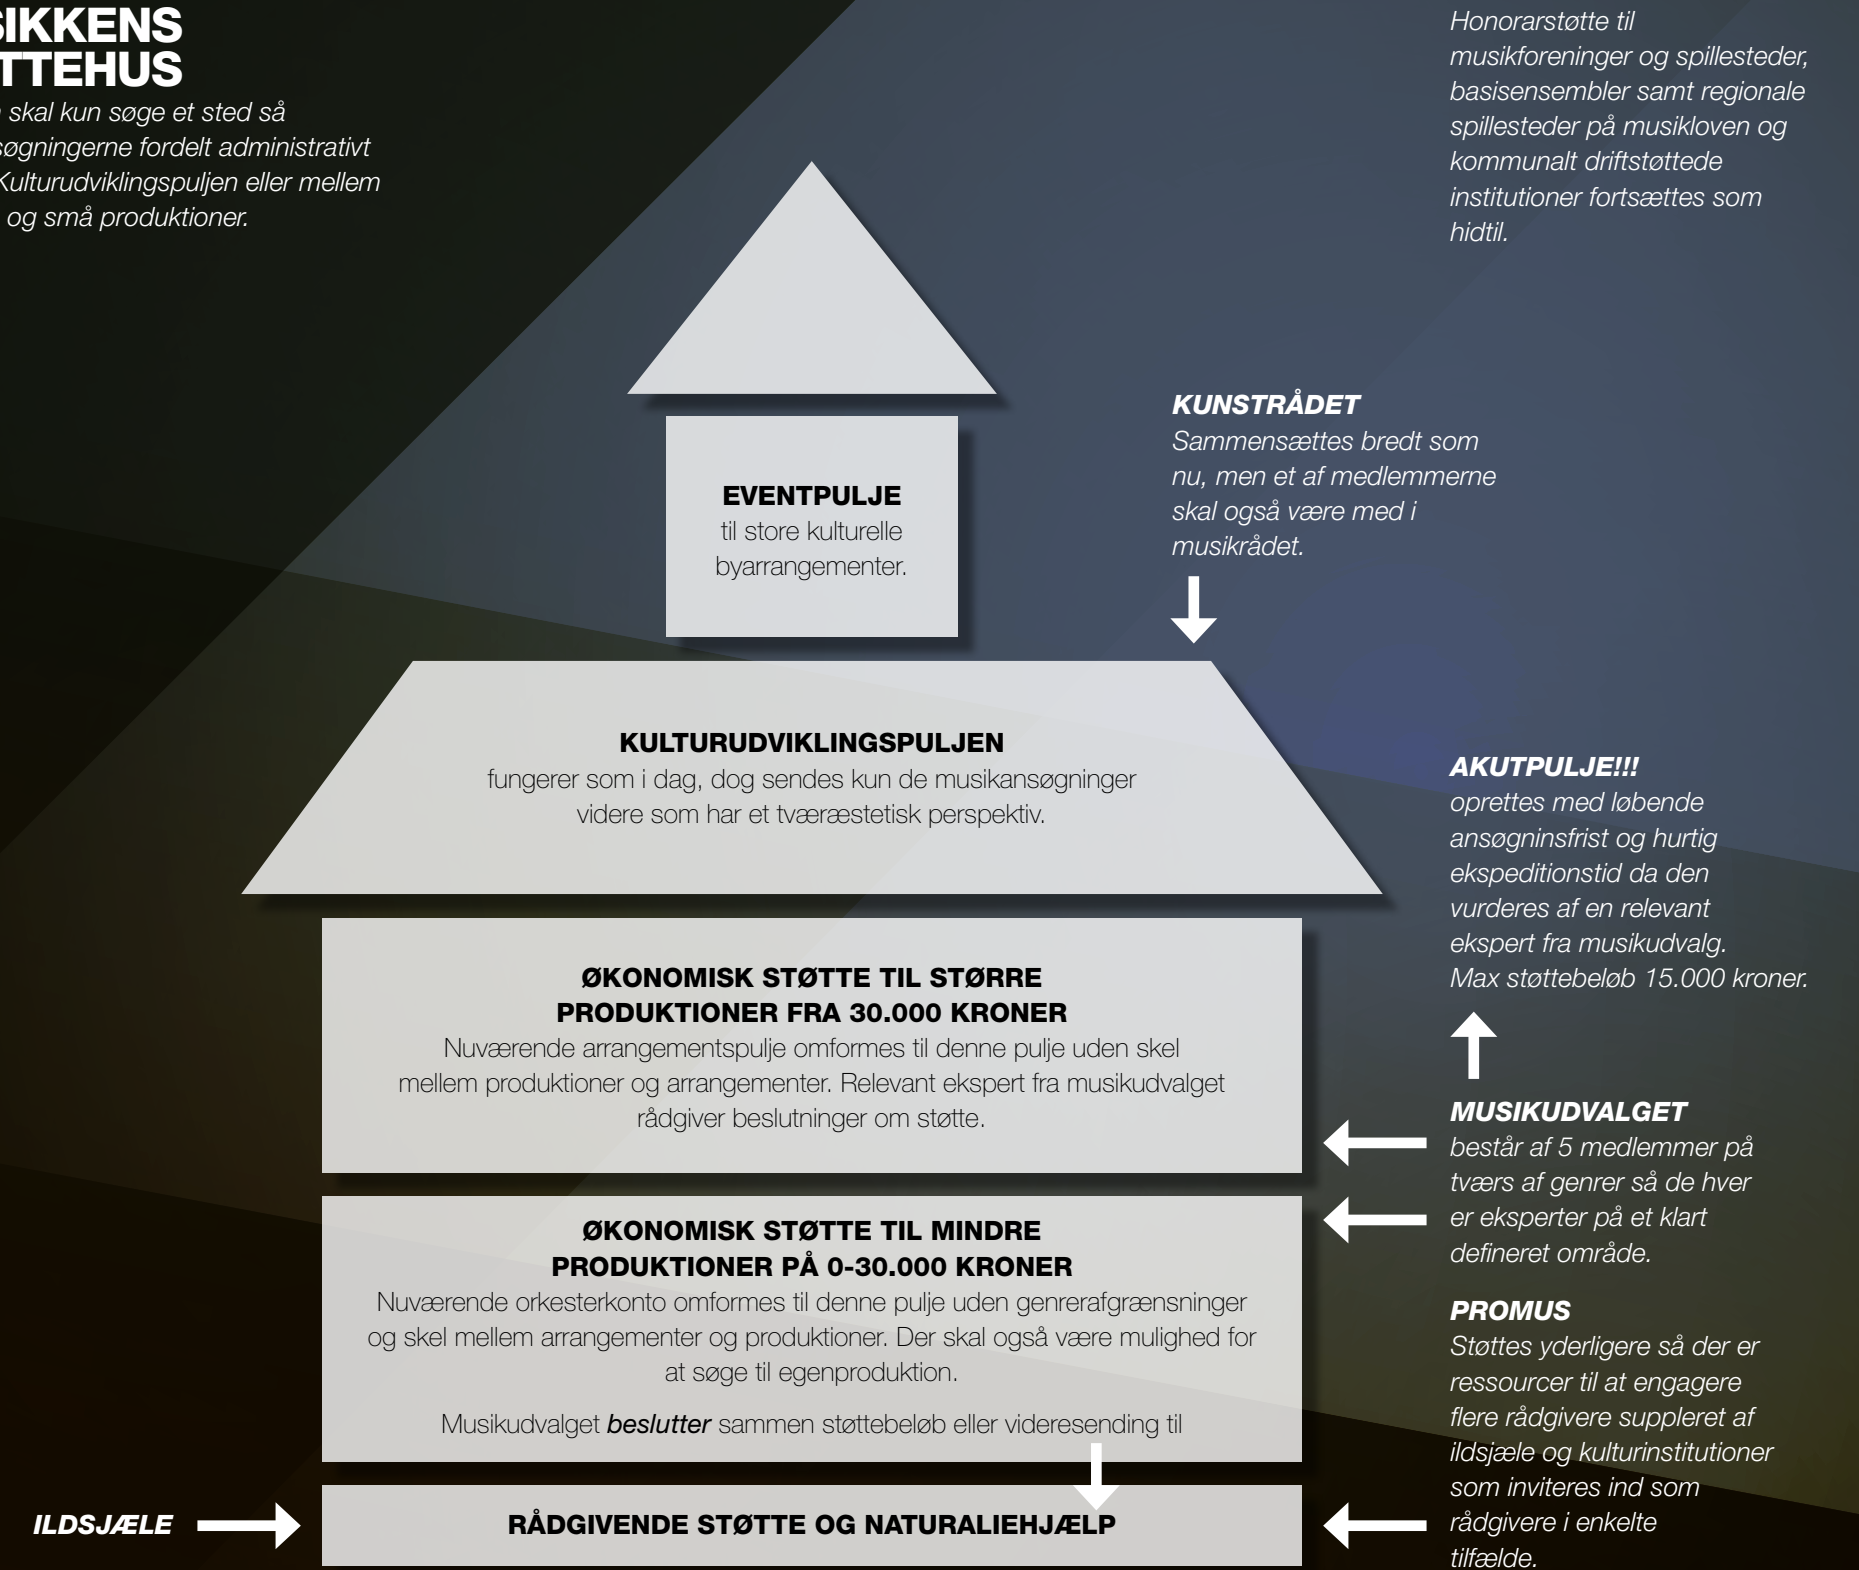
SIKKENS
TTEHUS

skal kun søge et sted så søgningerne fordelt administrativt Kulturudviklingspuljen eller mellem og små produktioner.

Honorarstøtte til musikforeninger og spillesteder, basisensembler samt regionale spillesteder på musikloven og kommunalt driftstøttede institutioner fortsættes som hidtil.

EVENTPULJE
til store kulturelle byarrangementer.

KUNSTRÅDET
Sammensættes bredt som nu, men et af medlemmerne skal også være med i musikrådet.

KULTURUDVIKLINGSPULJEN
fungerer som i dag, dog sendes kun de musikansøgninger videre som har et tværæstetisk perspektiv.

AKUTPULJE!!!
oprettes med løbende ansøgninsfrist og hurtig ekspeditionstid da den vurderes af en relevant ekspert fra musikudvalg. Max støttebeløb 15.000 kroner.

ØKONOMISK STØTTE TIL STØRRE PRODUKTIONER FRA 30.000 KRONER
Nuværende arrangementspulje omformes til denne pulje uden skel mellem produktioner og arrangementer. Relevant ekspert fra musikudvalget rådgiver beslutninger om støtte.

MUSIKUDVALGET
består af 5 medlemmer på tværs af genrer så de hver er eksperter på et klart defineret område.

ØKONOMISK STØTTE TIL MINDRE PRODUKTIONER PÅ 0-30.000 KRONER
Nuværende orkesterkonto omformes til denne pulje uden genrerafgrænsninger og skel mellem arrangementer og produktioner. Der skal også være mulighed for at søge til egenproduktion.

Musikudvalget *beslutter* sammen støttebeløb eller videresending til

PROMUS
Støttes yderligere så der er ressourcer til at engagere flere rådgivere suppleret af ildsjæle og kulturinstitutioner som inviteres ind som rådgivere i enkelte tilfælde.

ILDSJÆLE

RÅDGIVENDE STØTTE OG NATURALIEHJÆLP